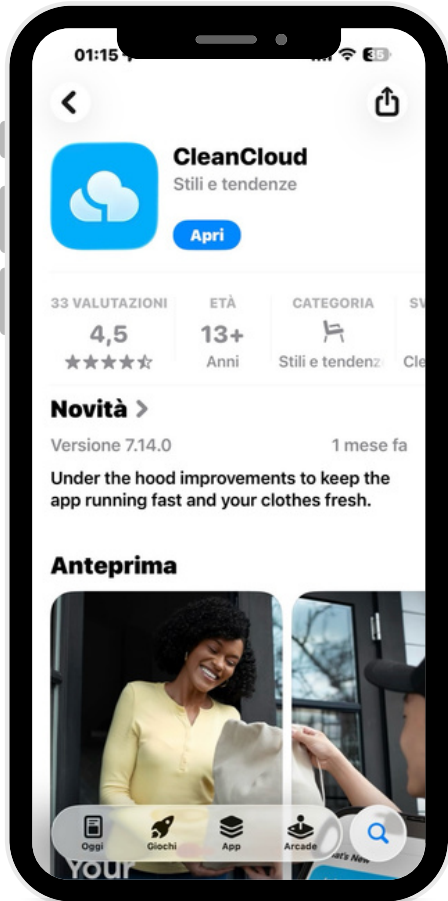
01:15

35

CleanCloud
Stili e tendenze

Apri

33 VALUTAZIONI
4,5
★★★★☆

ETÀ
13+
Anni

CATEGORIA
Stili e tendenz

SV
Cle

Novità >

Versione 7.14.0
1 mese fa

Under the hood improvements to keep the app running fast and your clothes fresh.

Anteprima

Your

at's New

Oggi
Giochi
App
Arcade